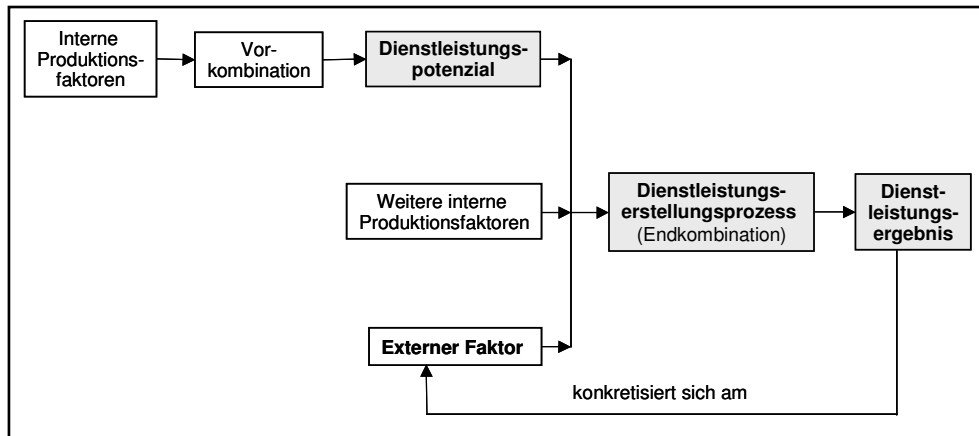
Interne Produktionsfaktoren

Vorkombination

Dienstleistungspotenzial

Weitere interne Produktionsfaktoren

Dienstleistungserstellungsprozess (Endkombination)

Dienstleistungsergebnis

Externer Faktor

konkretisiert sich am